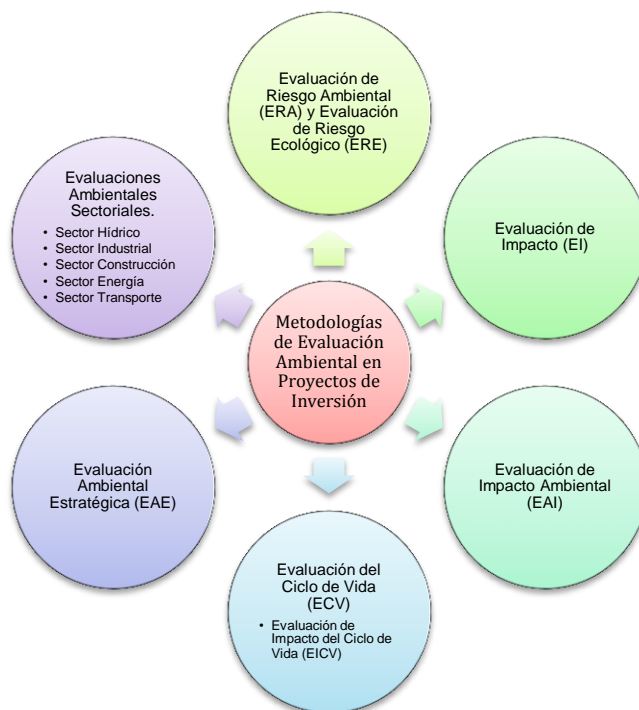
Metodologías de Evaluación Ambiental en Proyectos de Inversión

Evaluación de Riesgo Ambiental (ERA) y Evaluación de Riesgo Ecológico (ERE)

Evaluación de Impacto (EI)

Evaluación de Impacto Ambiental (EAI)

Evaluación del Ciclo de Vida (ECV)
• Evaluación de Impacto del Ciclo de Vida (EICV)

Evaluación Ambiental Estratégica (EAE)

Evaluaciones Ambientales Sectoriales.
• Sector Hídrico
• Sector Industrial
• Sector Construcción
• Sector Energía
• Sector Transporte